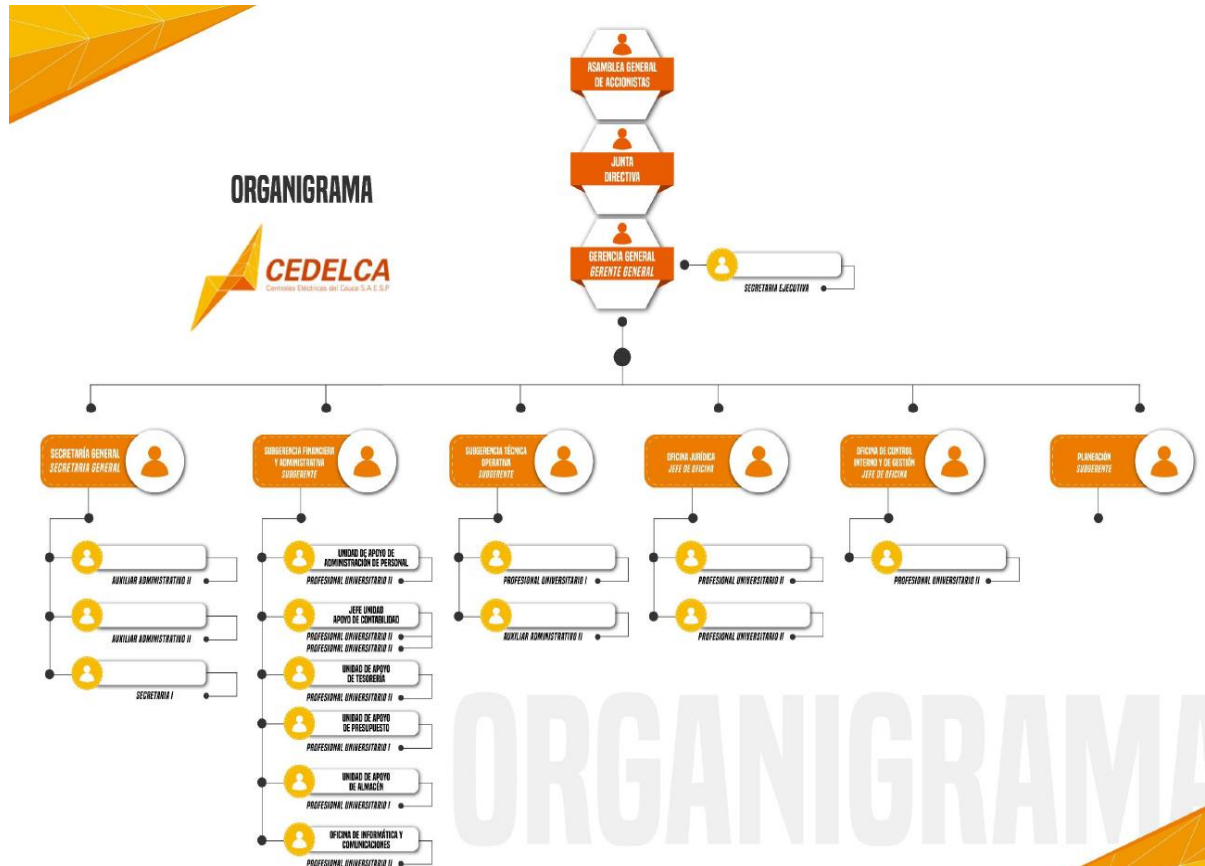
ORGANIGRAMA

CEDELCA
Centrales Eléctricas del Cauca S.A. E.S.P.

ASAMBLEA GENERAL DE ACCIONISTAS

JUNTA DIRECTIVA

GERENCIA GENERAL
GERENTE GENERAL

SECRETARIA EJECUTIVA

SECRETARÍA GENERAL
SECRETARIA GENERAL

AUXILIAR ADMINISTRATIVO II
AUXILIAR ADMINISTRATIVO II
SECRETARIA I

SUBGERENCIA FINANCIERA Y ADMINISTRATIVA
SUBGERENTE

UNIDAD DE APOYO DE ADMINISTRACIÓN DE PERSONAL
PROFESIONAL UNIVERSITARIO II

JEFE UNIDAD APOYO DE CONTABILIDAD
PROFESIONAL UNIVERSITARIO II
PROFESIONAL UNIVERSITARIO II

UNIDAD DE APOYO DE TESORERÍA
PROFESIONAL UNIVERSITARIO II

UNIDAD DE APOYO DE PRESUPUESTO
PROFESIONAL UNIVERSITARIO I

UNIDAD DE APOYO DE ALMACÉN
PROFESIONAL UNIVERSITARIO I

OFICINA DE INFORMÁTICA Y COMUNICACIONES
PROFESIONAL UNIVERSITARIO II

SUBGERENCIA TÉCNICA OPERATIVA
SUBGERENTE

PROFESIONAL UNIVERSITARIO I
AUXILIAR ADMINISTRATIVO II

OFICINA JURÍDICA
JEFE DE OFICINA

PROFESIONAL UNIVERSITARIO II
PROFESIONAL UNIVERSITARIO II

OFICINA DE CONTROL INTERNO Y DE GESTIÓN
JEFE DE OFICINA

PROFESIONAL UNIVERSITARIO II

PLANEACIÓN
SUBGERENTE

ORGANIGRAMA